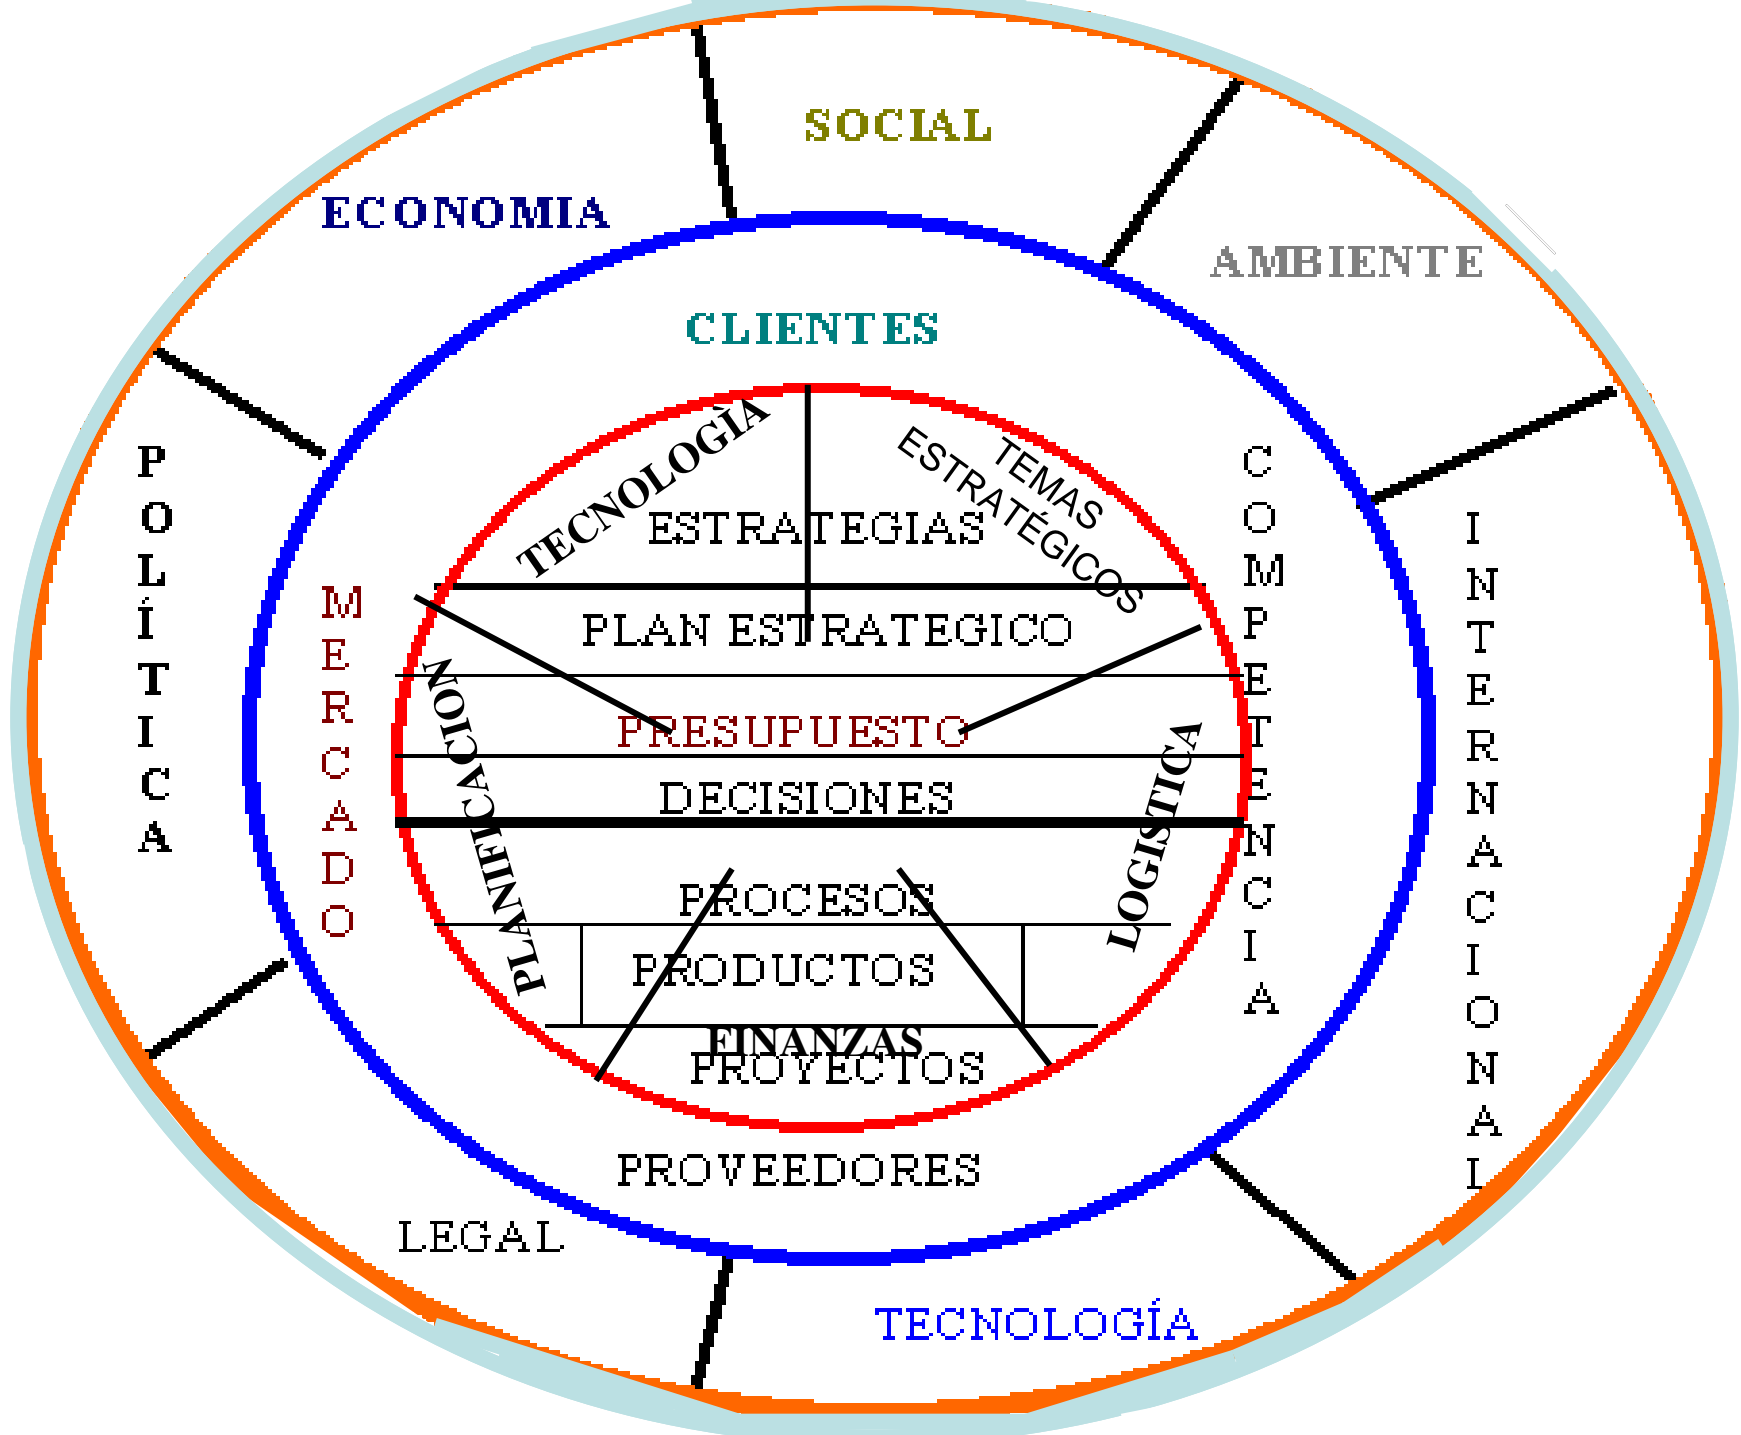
SOCIAL

ECONOMIA

AMBIENTE

CLIENTES

POLÍTICA

MERCADO

TECNOLOGÌA

ESTRATEGIAS

TEMAS ESTRATÉGICOS

COMPETENCIA

INTERNACIONAL

PLAN ESTRATEGICO

PRESUPUESTO

DECISIONES

PLANIFICACIÓN

LOGISTICA

PROCESOS

PRODUCTOS

FINANZAS

PROYECTOS

PROVEEDORES

LEGAL

TECNOLOGÍA